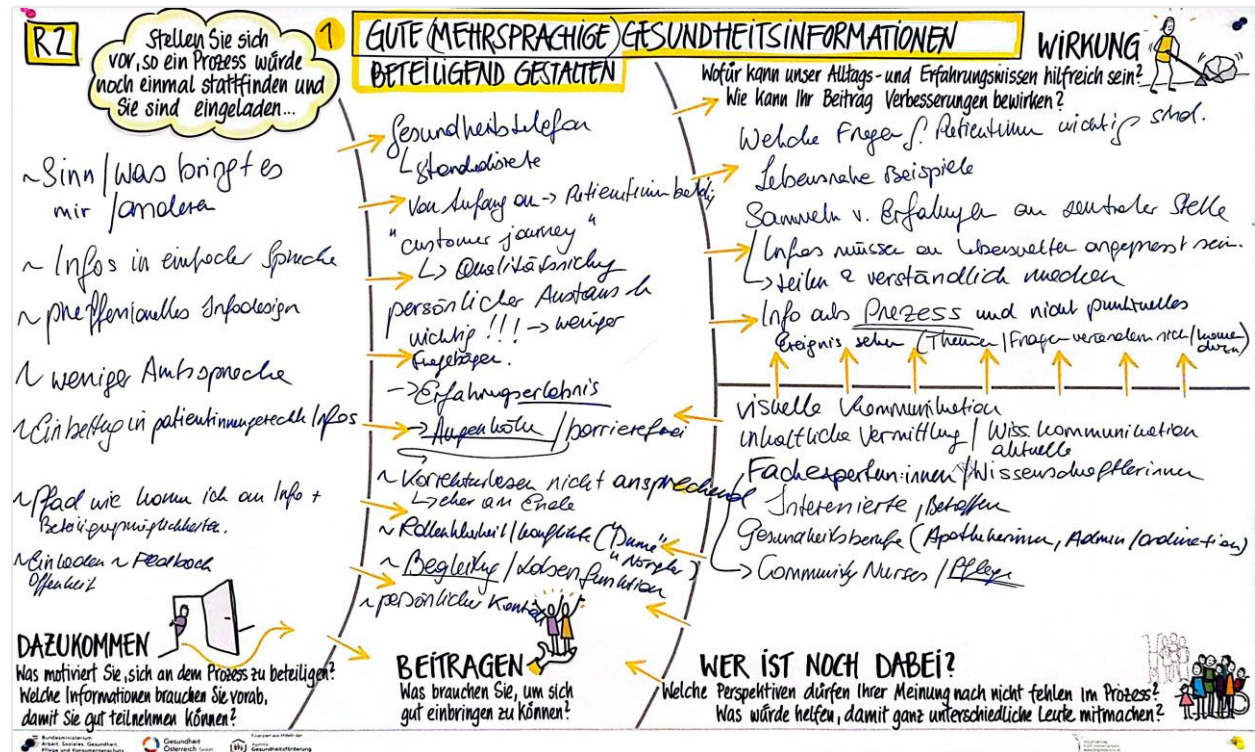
R2

Stellen Sie sich vor, so ein Prozess würde noch einmal stattfinden und Sie sind eingeladen...

1

GUTE (MEHRSPRACHIGE) GESUNDHEITSINFORMATIONEN BETEILIGEND GESTALTEN

WIRKUNG

Wofür kann unser Alltags- und Erfahrungswissen hilfreich sein?
Wie kann Ihr Beitrag Verbesserungen bewirken?

~ Sinn / Was bringt es mir / anderen

~ Infos in einfacher Sprache

~ professionelles Infodesign

~ weniger Amtssprache

~ Einbettung in patientinnengerechte Infos

~ Pfad wie komm ich an Info + Beteiligungsmöglichkeiten.

~ Einladen ~ Feedback Offenheit

Gesundheitstelefon
L Standardisierte

Von Anfang an -> Patientinnen beteilig

"customer journey"
L> Qualitätssicherung

persönlicher Austausch wichtig !!! -> weniger Fragebögen.

-> Erfahrungserlebnis

-> Augenhöhe / barrierefrei

~ Vorlesen nicht ansprechend
L> eher am Ende

~ Rollenklarheit / Konflikte ("Dumme" "Nörgler")

~ Begleitung / Lotsenfunktion

~ persönlicher Kontakt

Welche Fragen f. Patientinnen wichtig sind.

Lebensnahe Beispiele

Sammeln v. Erfahrungen an zentraler Stelle

Infos müssen an Lebenswelten angepasst sein.
-> teilen & verständlich machen

Info als Prozess und nicht punktuelles Ereignis sehen (Themen / Fragen verändern sich / kommen dazu)

visuelle Kommunikation

inhaltliche Vermittlung / Wiss. Kommunikation aktuelle

Fachexpert:innen / Wissenschaftlerinnen

Interessierte, Betroffene

Gesundheitsberufe (Apothekerinnen, Admin / ordination)

-> Community Nurses / Pflege

DAZUKOMMEN
Was motiviert Sie, sich an dem Prozess zu beteiligen?
Welche Informationen brauchen Sie vorab, damit Sie gut teilnehmen können?

BEITRAGEN
Was brauchen Sie, um sich gut einbringen zu können?

WER IST NOCH DABEI?
Welche Perspektiven dürfen Ihrer Meinung nach nicht fehlen im Prozess?
Was würde helfen, damit ganz unterschiedliche Leute mitmachen?

Bundesministerium Arbeit, Soziales, Gesundheit, Pflege und Konsumentenschutz

Gesundheit Österreich GmbH

Agentur Gesundheitsförderung